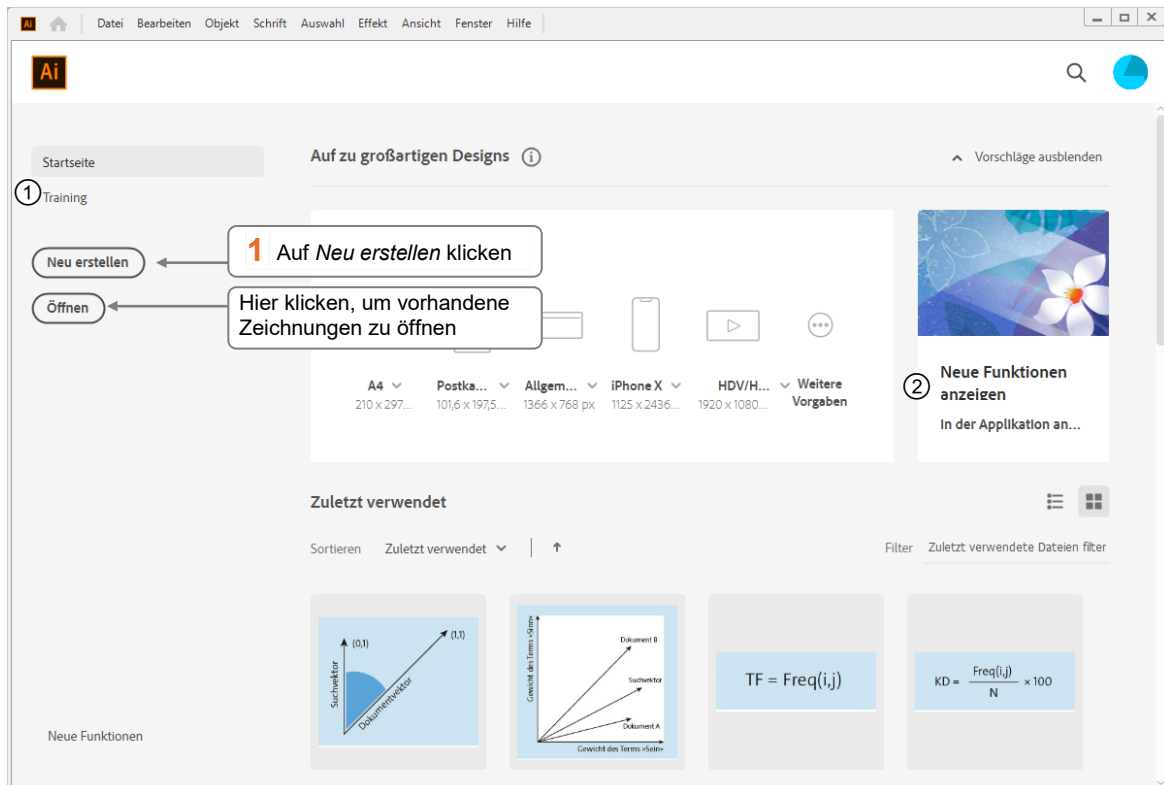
Ai Datei Bearbeiten Objekt Schrift Auswahl Effekt Ansicht Fenster Hilfe

Ai

Startseite
① Training

Neu erstellen
Öffnen

1 Auf *Neu erstellen* klicken

Hier klicken, um vorhandene Zeichnungen zu öffnen

Auf zu großartigen Designs

Vorschläge ausblenden

A4 210 x 297...
Postka... 101,6 x 197,5...
Allgem... 1366 x 768 px
iPhone X 1125 x 2436...
HDV/H... 1920 x 1080...
Weitere Vorgaben

② Neue Funktionen anzeigen
In der Applikation an...

Zuletzt verwendet

Sortieren Zuletzt verwendet

Filter Zuletzt verwendete Dateien filter

(0,1) (1,1) Suchvektor Dokumentvektor

Gewicht des Terms »Sein« Dokument B Suchvektor Dokument A Gewicht des Terms »Sein«

TF = Freq(i,j)

$KD = \frac{Freq(i,j)}{N} \times 100$

Neue Funktionen